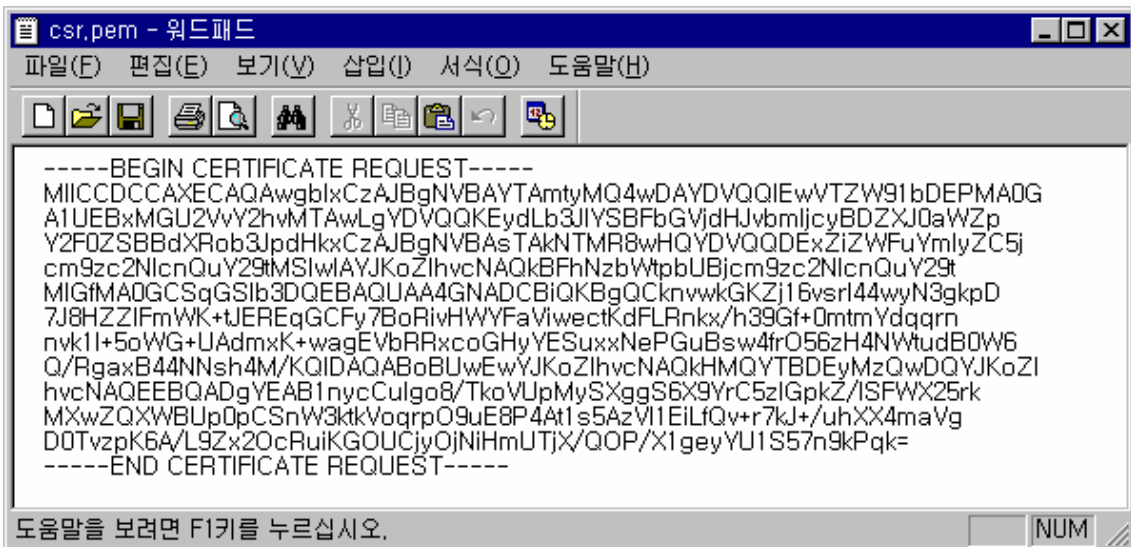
csr.pem - 워드패드

파일(F) 편집(E) 보기(V) 삽입(I) 서식(O) 도움말(H)

-----BEGIN CERTIFICATE REQUEST-----
MIICCDCCAXECAQAwgblxCzAJBgNVBAYTAmtyMQ4wDAYDVQQIEwVTZW91bDEPMA0G
A1UEBxMGU2VvY2hvMTAwLgYDVQQKEydLb3JlYSBFbGVjdHJvbmljcyBDZXJ0aWZp
Y2F0ZSBBdXRob3JpdHkxCzAJBgNVBAsTAkNTMR8wHQYDVQQDExZiZWFuYmlyZC5j
cm9zc2NlcnQuY29tMSIwIAYJKoZIhvcNAQkBFhNzbWtpbUBjcm9zc2NlcnQuY29t
MIGfMA0GCSqGSIb3DQEBAQUAA4GNADCBiQKBgQCknvwkGKZj16vsrI44wyN3gkpD
7J8HZZIFmWK+tJEREqGCFy7BoRivHWYFaViwectKdFLRnkx/h39Gf+0mtmYdqqrn
nvk1I+5oWG+UAdmxK+wagEVbRRxcoGHyYESuxxNePGuBsw4frO56zH4NWtudB0W6
Q/RgaxB44NNsh4M/KQIDAQABoBUwEwYJKoZIhvcNAQkHMQYTBDEyMzQwDQYJKoZI
hvcNAQEEBQADgYEAB1nycCulgo8/TkoVUpMySXggS6X9YrC5zIGpkZ/ISFWX25rk
MXwZQXWBUp0pCSnW3ktkVoqrpO9uE8P4At1s5AzVl1EiLfQv+r7kJ+/uhXX4maVg
D0TvzpK6A/L9Zx2OcRuiKGOUCjyOjNiHmUTjX/QOP/X1geyYU1S57n9kPqk=
-----END CERTIFICATE REQUEST-----

도움말을 보려면 F1키를 누르십시오.
NUM